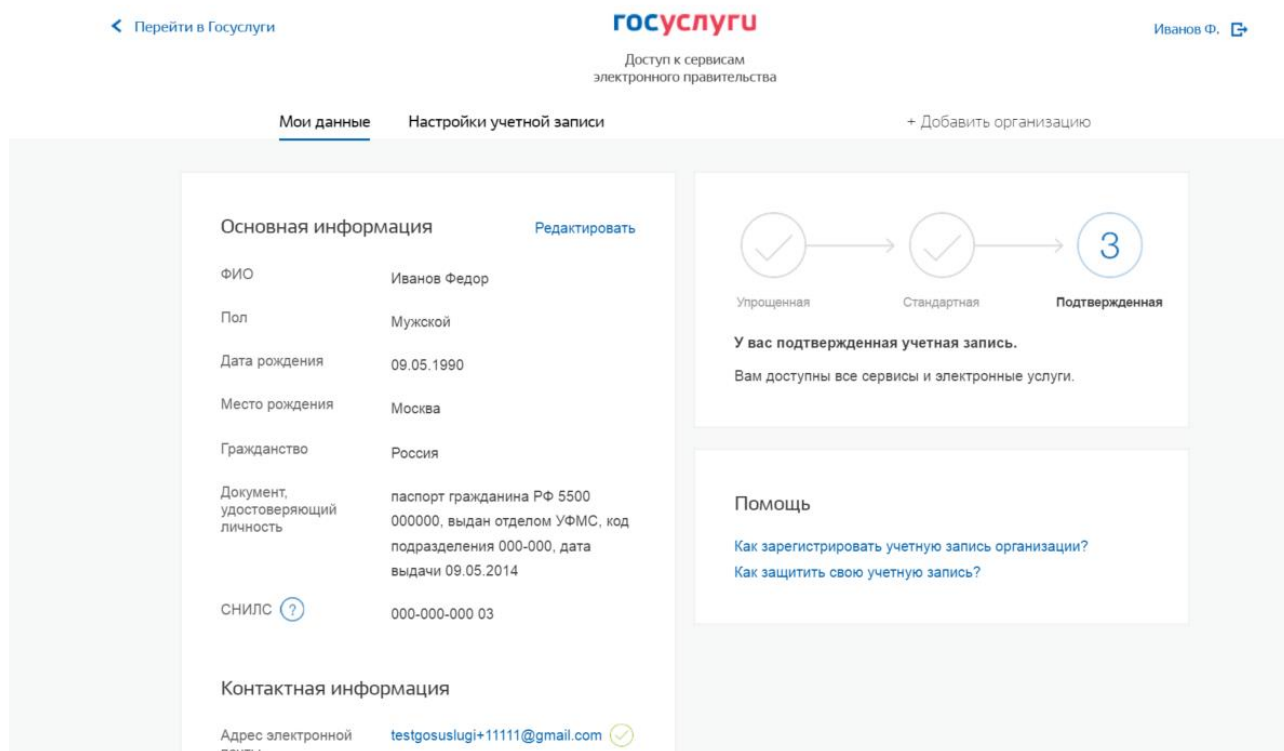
Перейти в Госуслуги

госуслуги
Доступ к сервисам электронного правительства

Иванов Ф.

Мои данные   Настройки учетной записи

+ Добавить организацию

Основная информация   Редактировать

| | |
|---|---|
| ФИО | Иванов Федор |
| Пол | Мужской |
| Дата рождения | 09.05.1990 |
| Место рождения | Москва |
| Гражданство | Россия |
| Документ, удостоверяющий личность | паспорт гражданина РФ 5500 000000, выдан отделом УФМС, код подразделения 000-000, дата выдачи 09.05.2014 |
| СНИЛС ? | 000-000-000 03 |

Контактная информация

Адрес электронной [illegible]   testgosuslugi+11111@gmail.com

3

Упрощенная   Стандартная   Подтвержденная

У вас подтвержденная учетная запись.

Вам доступны все сервисы и электронные услуги.

Помощь

Как зарегистрировать учетную запись организации?

Как защитить свою учетную запись?